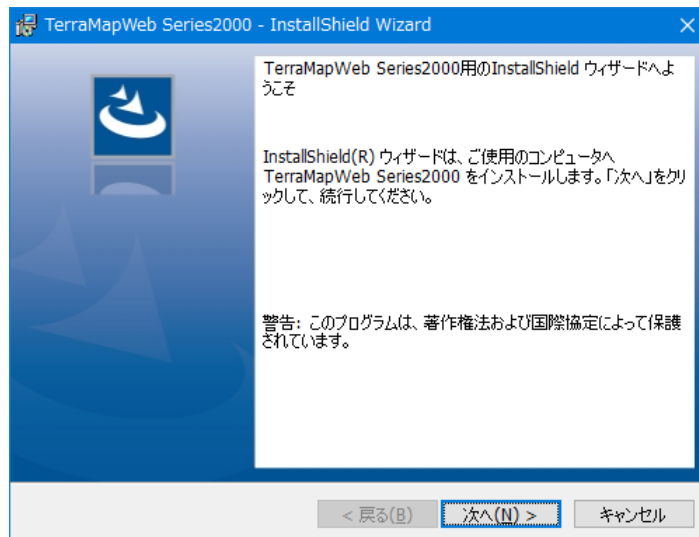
TerraMapWeb Series2000 - InstallShield Wizard

TerraMapWeb Series2000用のInstallShield ウィザードへようこそ

InstallShield(R) ウィザードは、ご使用のコンピュータへ TerraMapWeb Series2000 をインストールします。「次へ」をクリックして、続行してください。

警告: このプログラムは、著作権法および国際協定によって保護されています。

< 戻る(B)
次へ(N) >
キャンセル